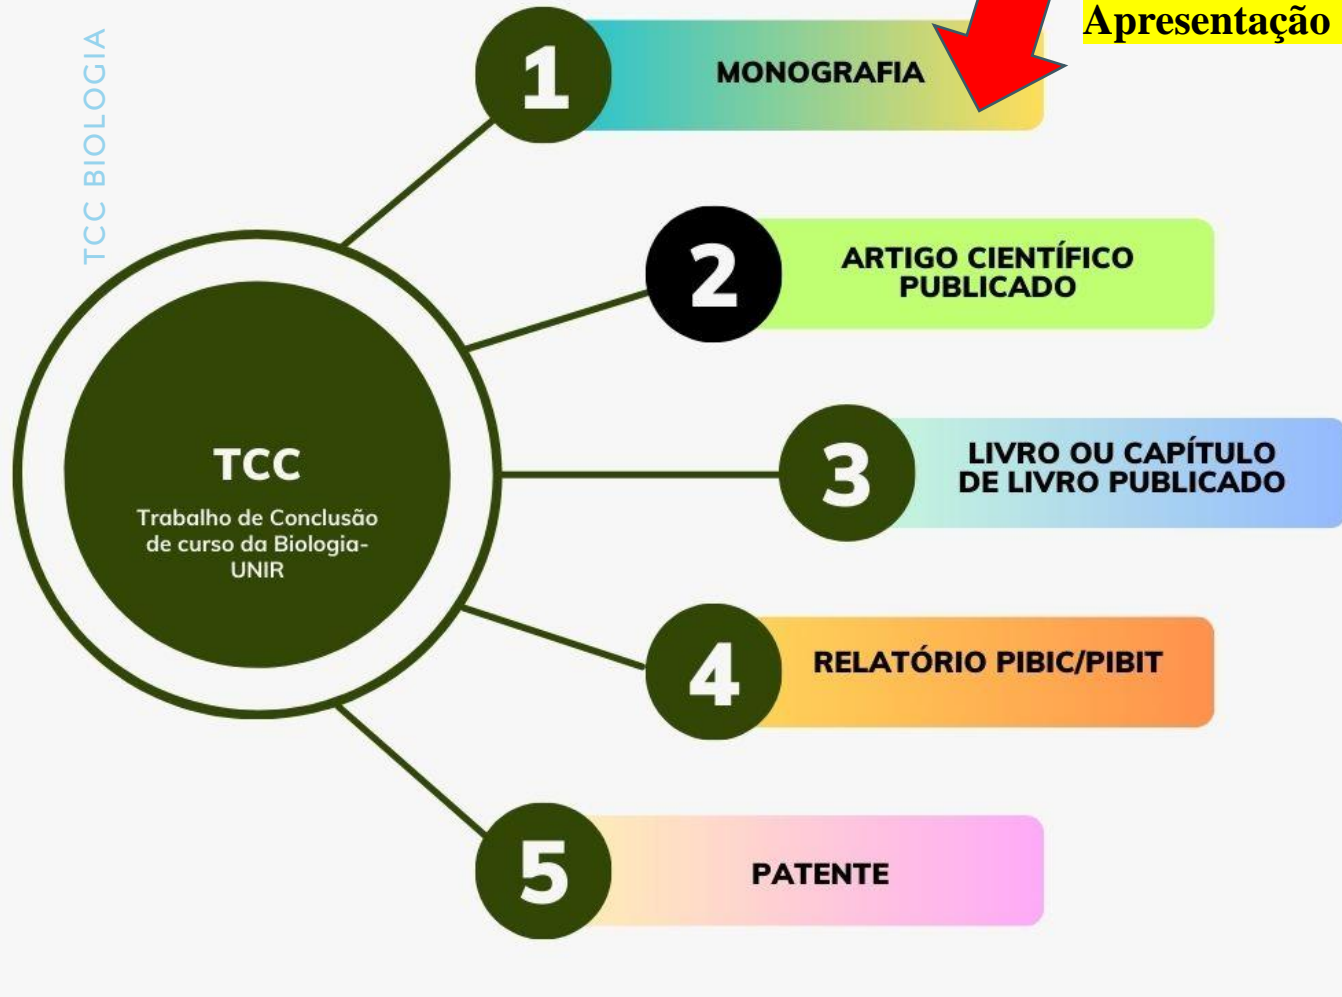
TCC BIOLOGIA

Apresentação

1 MONOGRAFIA

2 ARTIGO CIENTÍFICO PUBLICADO

TCC
Trabalho de Conclusão de curso da Biologia-UNIR

3 LIVRO OU CAPÍTULO DE LIVRO PUBLICADO

4 RELATÓRIO PIBIC/PIBIT

5 PATENTE